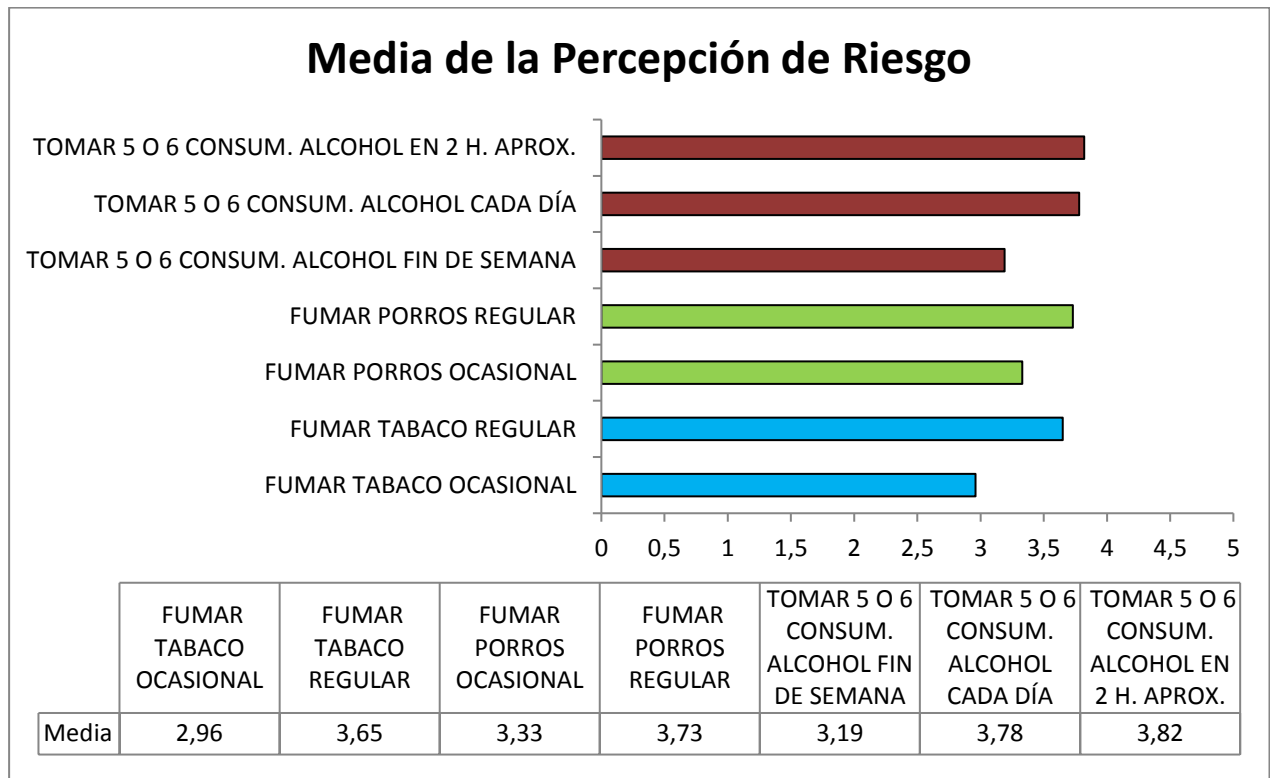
Media de la Percepción de Riesgo

TOMAR 5 O 6 CONSUM. ALCOHOL EN 2 H. APROX.
TOMAR 5 O 6 CONSUM. ALCOHOL CADA DÍA
TOMAR 5 O 6 CONSUM. ALCOHOL FIN DE SEMANA
FUMAR PORROS REGULAR
FUMAR PORROS OCASIONAL
FUMAR TABACO REGULAR
FUMAR TABACO OCASIONAL

0 0,5 1 1,5 2 2,5 3 3,5 4 4,5 5

| | FUMAR TABACO OCASIONAL | FUMAR TABACO REGULAR | FUMAR PORROS OCASIONAL | FUMAR PORROS REGULAR | TOMAR 5 O 6 CONSUM. ALCOHOL FIN DE SEMANA | TOMAR 5 O 6 CONSUM. ALCOHOL CADA DÍA | TOMAR 5 O 6 CONSUM. ALCOHOL EN 2 H. APROX. |
|---|---|---|---|---|---|---|---|
| Media | 2,96 | 3,65 | 3,33 | 3,73 | 3,19 | 3,78 | 3,82 |